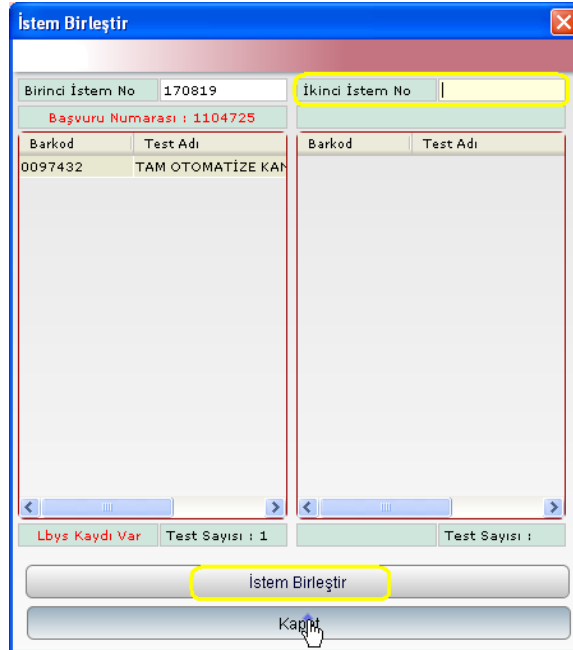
İstem Birleştir

Birinci İstem No 170819

İkinci İstem No

Başvuru Numarası : 1104725

| Barkod | Test Adı |
|---|---|
| 0097432 | TAM OTOMATİZE KAN |

| Barkod | Test Adı |
|---|---|

Lbys Kaydı Var

Test Sayısı : 1

Test Sayısı :

İstem Birleştir

Kap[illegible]t